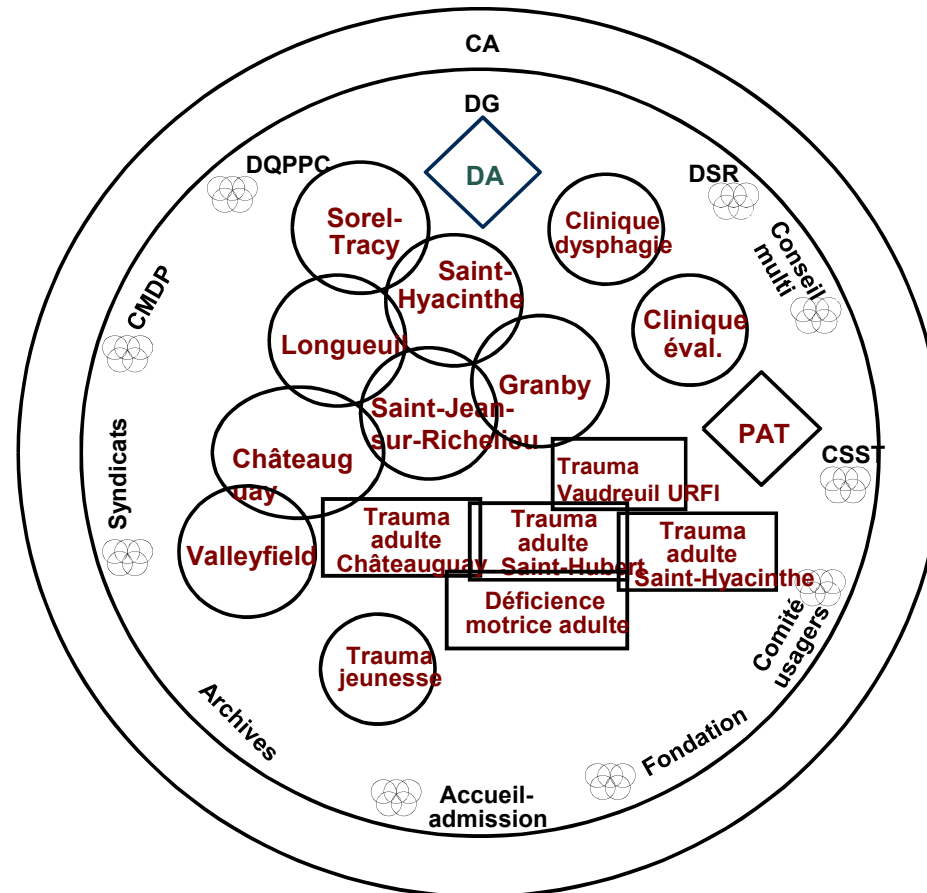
CA

DG

DA

DQPPC

DSR

Sorel-Tracy

Saint-Hyacinthe

Clinique dysphagie

Conseil multi

CMDP

Longueuil

Clinique éval.

Granby

Saint-Jean-sur-Richelieu

PAT

Syndicats

Châteauguay

Trauma Vaudreuil URFI

CSST

Trauma adulte Châteauguay

Trauma adulte Saint-Hubert

Trauma adulte Saint-Hyacinthe

Valleyfield

Déficience motrice adulte

Trauma jeunesse

Comité usagers

Archives

Fondation

Accueil-admission